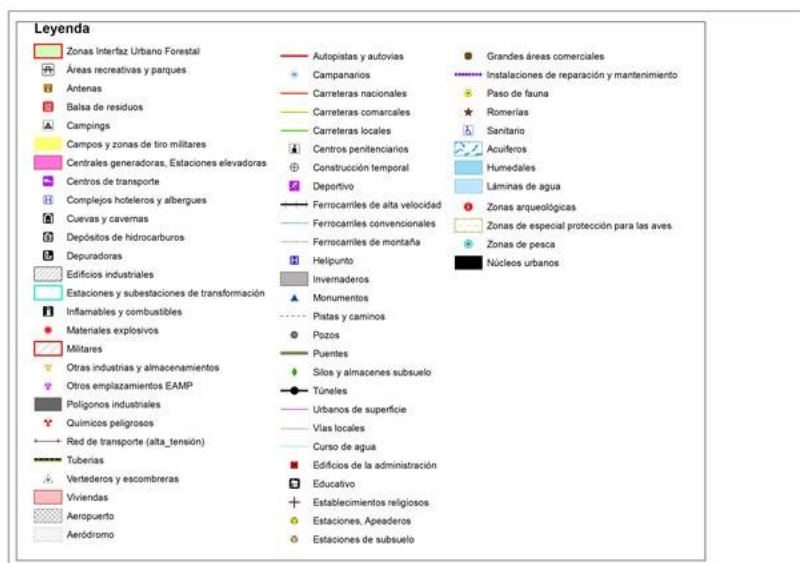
Leyenda

Zonas Interfaz Urbano Forestal
Áreas recreativas y parques
Antenas
Balsa de residuos
Campings
Campos y zonas de tiro militares
Centrales generadoras, Estaciones elevadoras
Centros de transporte
Complejos hoteleros y albergues
Cuevas y cavernas
Depósitos de hidrocarburos
Depuradoras
Edificios industriales
Estaciones y subestaciones de transformación
Inflamables y combustibles
Materiales explosivos
Militares
Otras industrias y almacenamientos
Otros emplazamientos EAMP
Polígonos industriales
Químicos peligrosos
Red de transporte (alta_tensión)
Tuberías
Vertederos y escombreras
Viviendas
Aeropuerto
Aeródromo

Autopistas y autovías
Campanarios
Carreteras nacionales
Carreteras comarcales
Carreteras locales
Centros penitenciarios
Construcción temporal
Deportivo
Ferrocarriles de alta velocidad
Ferrocarriles convencionales
Ferrocarriles de montaña
Helipunto
Invernaderos
Monumentos
Pistas y caminos
Pozos
Puentes
Silos y almacenes subsuelo
Túneles
Urbanos de superficie
Vías locales
Curso de agua
Edificios de la administración
Educativo
Establecimientos religiosos
Estaciones, Apeaderos
Estaciones de subsuelo

Grandes áreas comerciales
Instalaciones de reparación y mantenimiento
Paso de fauna
Romerías
Sanitario
Acuíferos
Humedales
Láminas de agua
Zonas arqueológicas
Zonas de especial protección para las aves
Zonas de pesca
Núcleos urbanos